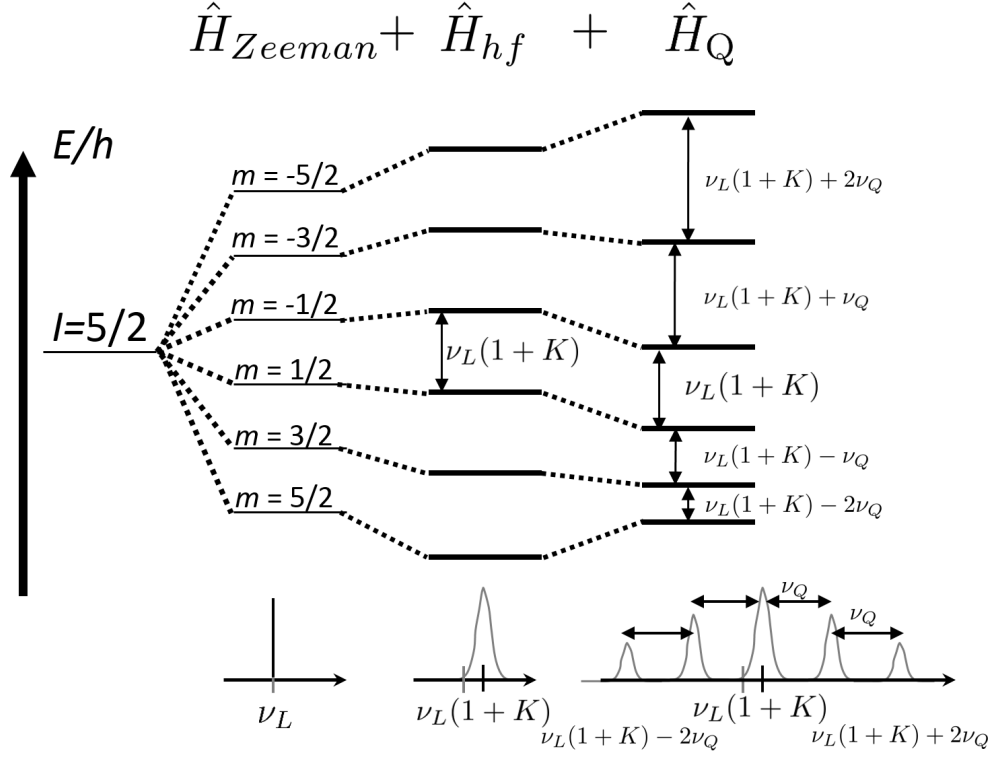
$\hat{H}_{Zeeman} + \hat{H}_{hf} + \hat{H}_{Q}$

E/h

I=5/2

m = -5/2

m = -3/2

m = -1/2

m = 1/2

m = 3/2

m = 5/2

$\nu_L(1+K)$

$\nu_L(1+K)+2\nu_Q$

$\nu_L(1+K)+\nu_Q$

$\nu_L(1+K)$

$\nu_L(1+K)-\nu_Q$

$\nu_L(1+K)-2\nu_Q$

$\nu_Q$

$\nu_Q$

$\nu_L$

$\nu_L(1+K)$

$\nu_L(1+K)$

$\nu_L(1+K)-2\nu_Q$

$\nu_L(1+K)+2\nu_Q$